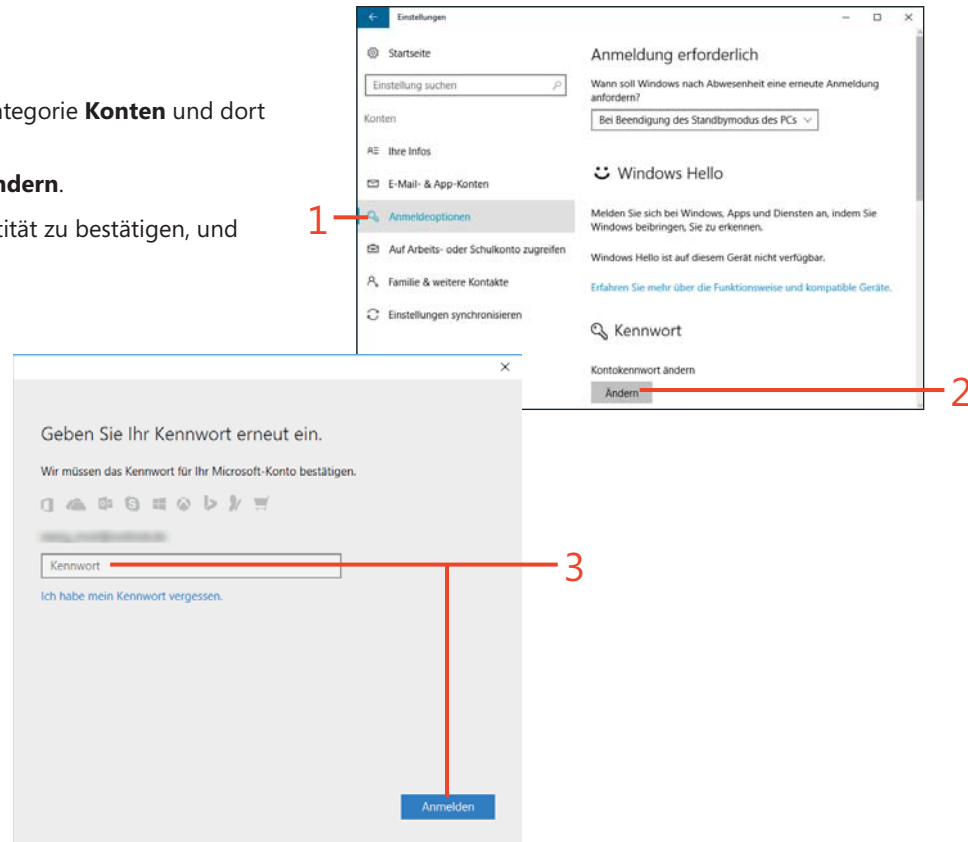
ategorie **Konten** und dort

**ndern**.

tität zu bestätigen, und

Einstellungen

Startseite

Einstellung suchen

Konten

Ihre Infos

E-Mail- & App-Konten

Anmeldeoptionen

Auf Arbeits- oder Schulkonto zugreifen

Familie & weitere Kontakte

Einstellungen synchronisieren

Anmeldung erforderlich

Wann soll Windows nach Abwesenheit eine erneute Anmeldung anfordern?

Bei Beendigung des Standbymodus des PCs

Windows Hello

Melden Sie sich bei Windows, Apps und Diensten an, indem Sie Windows beibringen, Sie zu erkennen.

Windows Hello ist auf diesem Gerät nicht verfügbar.

Erfahren Sie mehr über die Funktionsweise und kompatible Geräte.

Kennwort

Kontokennwort ändern

Ändern

1

2

Geben Sie Ihr Kennwort erneut ein.

Wir müssen das Kennwort für Ihr Microsoft-Konto bestätigen.

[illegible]

Kennwort

Ich habe mein Kennwort vergessen.

Anmelden

3